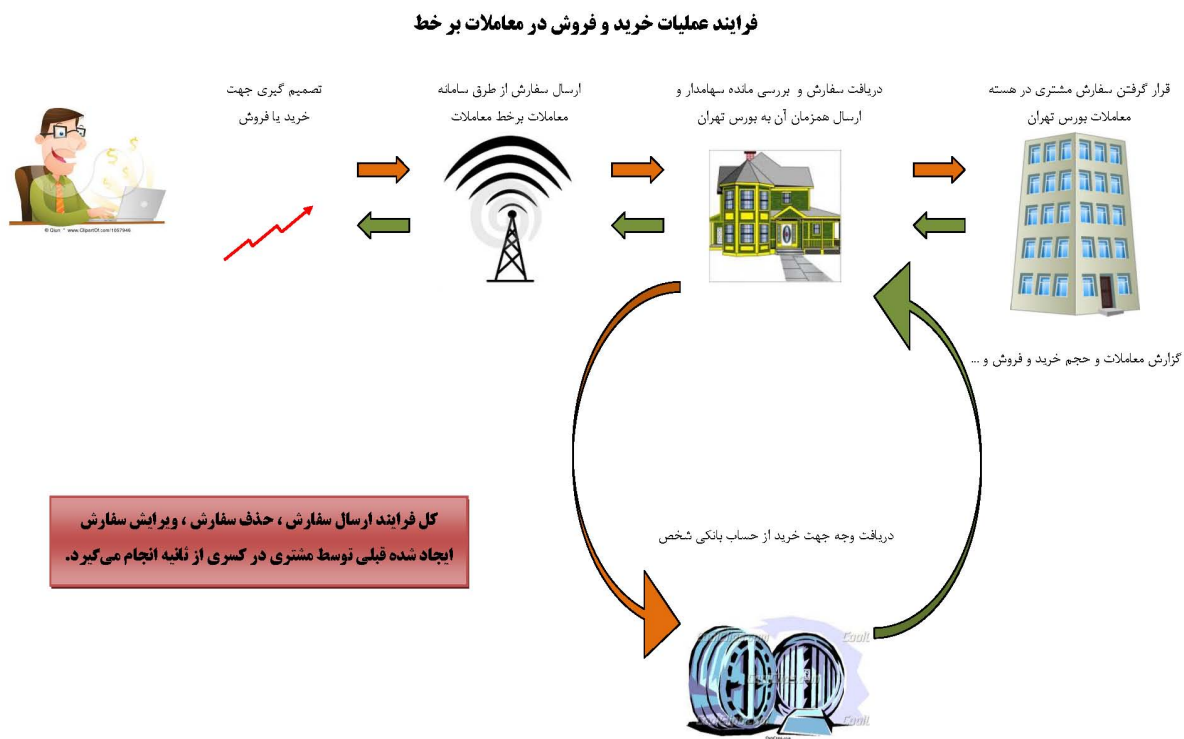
فرایند عملیات خرید و فروش در معاملات بر خط

قرار گرفتن سفارش مشتری در هسته معاملات بورس تهران

دریافت سفارش و بررسی مانده سهامدار و ارسال همزمان آن به بورس تهران

ارسال سفارش از طرق سامانه معاملات برخط معاملات

تصمیم گیری جهت خرید یا فروش

© Dazr www.ClipartOf.com/1057946

گزارش معاملات و حجم خرید و فروش و ...

دریافت وجه جهت خرید از حساب بانکی شخص

کل فرایند ارسال سفارش ، حذف سفارش ، ویرایش سفارش ایجاد شده قبلی توسط مشتری در کسری از ثانیه انجام می‌گیرد.

Cool
Cool